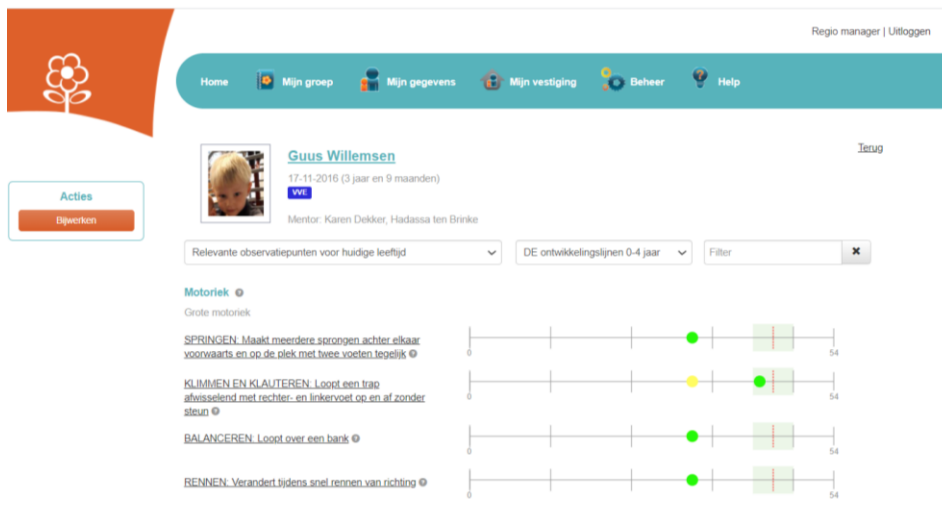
Regio manager | Uitloggen

Home
Mijn groep
Mijn gegevens
Mijn vestiging
Beheer
Help

Acties
Bijwerken

Guus Willemsen
17-11-2016 (3 jaar en 9 maanden)
VVE
Mentor: Karen Dekker, Hadassa ten Brinke

Terug

Relevante observatiepunten voor huidige leeftijd
DE ontwikkelingslijnen 0-4 jaar
Filter
✖

Motoriek
Grote motoriek

SPRINGEN: Maakt meerdere sprongen achter elkaar voorwaarts en op de plek met twee voeten tegelijk
0
54

KLIMMEN EN KLAUTEREN: Loopt een trap afwisselend met rechter- en linkervoet op en af zonder steun
0
54

BALANCEREN: Loopt over een bank
0
54

RENNEN: Verandert tijdens snel rennen van richting
0
54